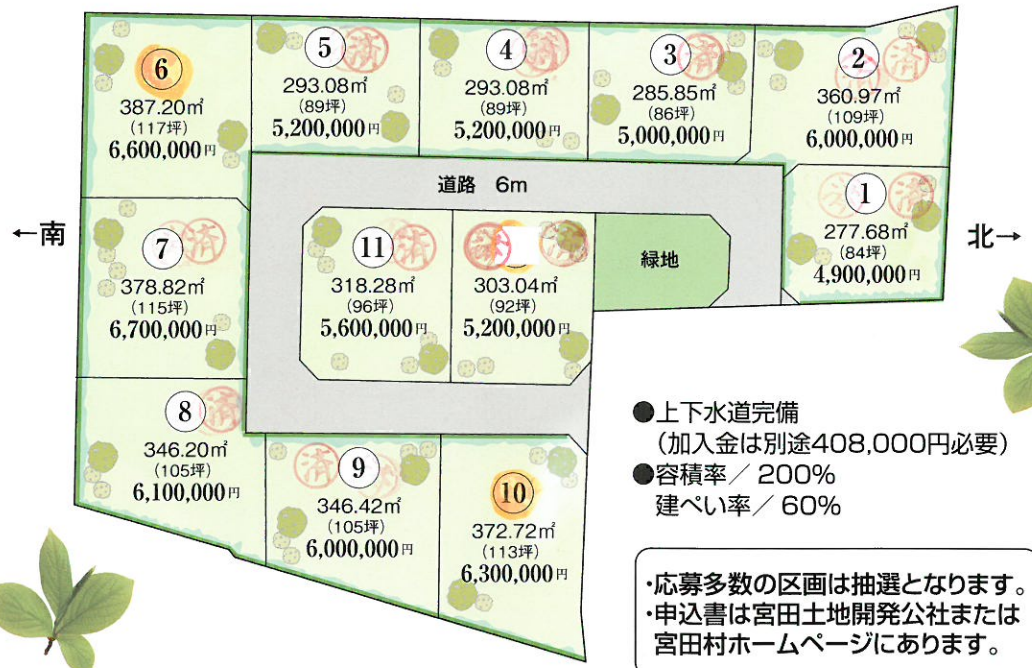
6
387.20㎡
（117坪）
6,600,000円

5
293.08㎡
（89坪）
5,200,000円

4
293.08㎡
（89坪）
5,200,000円

3
285.85㎡
（86坪）
5,000,000円

2
360.97㎡
（109坪）
6,000,000円

道路　6m

←南

北→

1
277.68㎡
（84坪）
4,900,000円

7
378.82㎡
（115坪）
6,700,000円

11
318.28㎡
（96坪）
5,600,000円

303.04㎡
（92坪）
5,200,000円

緑地

8
346.20㎡
（105坪）
6,100,000円

9
346.42㎡
（105坪）
6,000,000円

10
372.72㎡
（113坪）
6,300,000円

●上下水道完備
（加入金は別途408,000円必要）
●容積率／ 200%
建ぺい率／ 60%

・応募多数の区画は抽選となります。
・申込書は宮田土地開発公社または宮田村ホームページにあります。